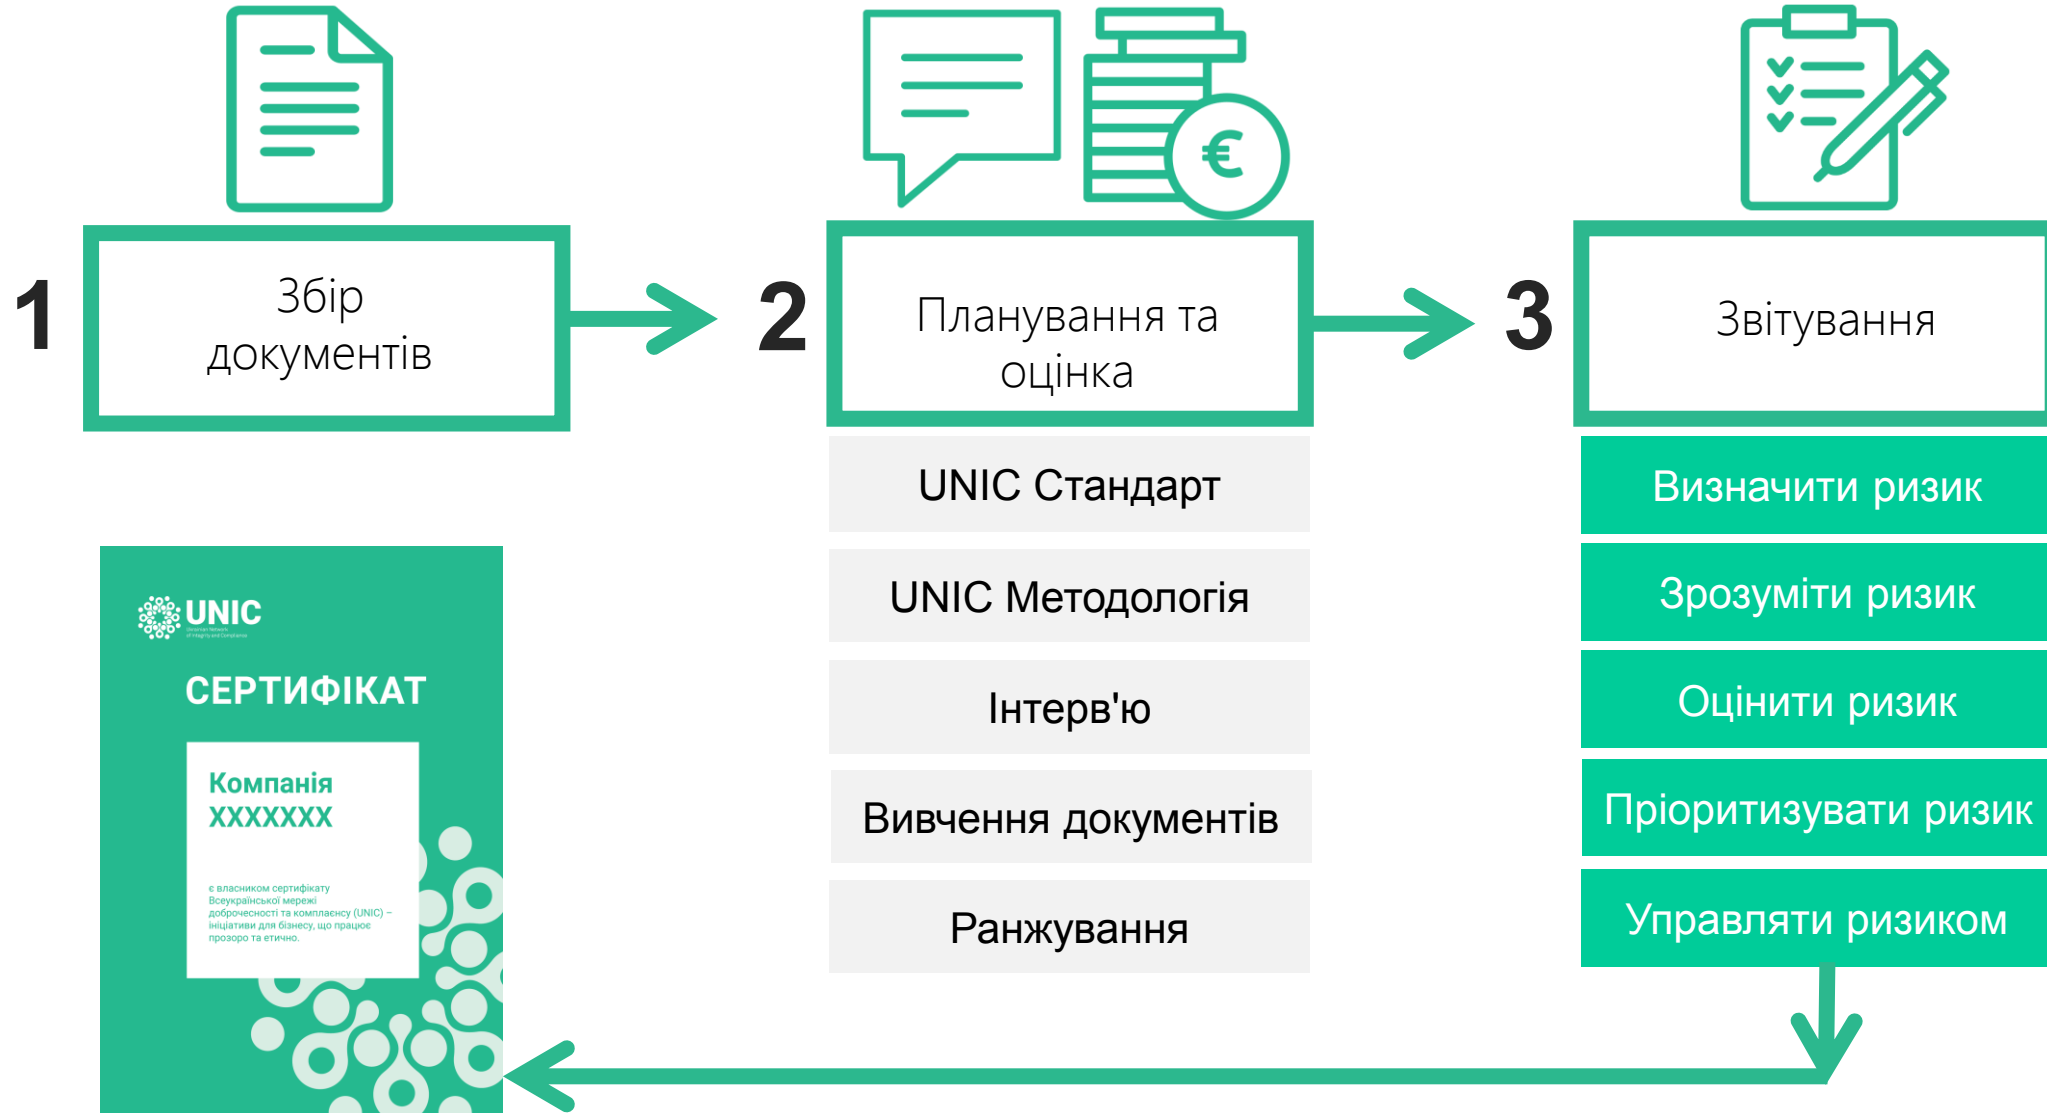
1

Збір документів

2

Планування та оцінка

3

Звітування

UNIC Стандарт

UNIC Методологія

Інтерв'ю

Вивчення документів

Ранжування

Визначити ризик

Зрозуміти ризик

Оцінити ризик

Пріоритизувати ризик

Управляти ризиком

UNIC

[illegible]

СЕРТИФІКАТ

Компанія XXXXXXX

є власником сертифікату Всеукраїнської мережі доброчесності та комплаєнсу (UNIC) – ініціативи для бізнесу, що працює прозоро та етично.